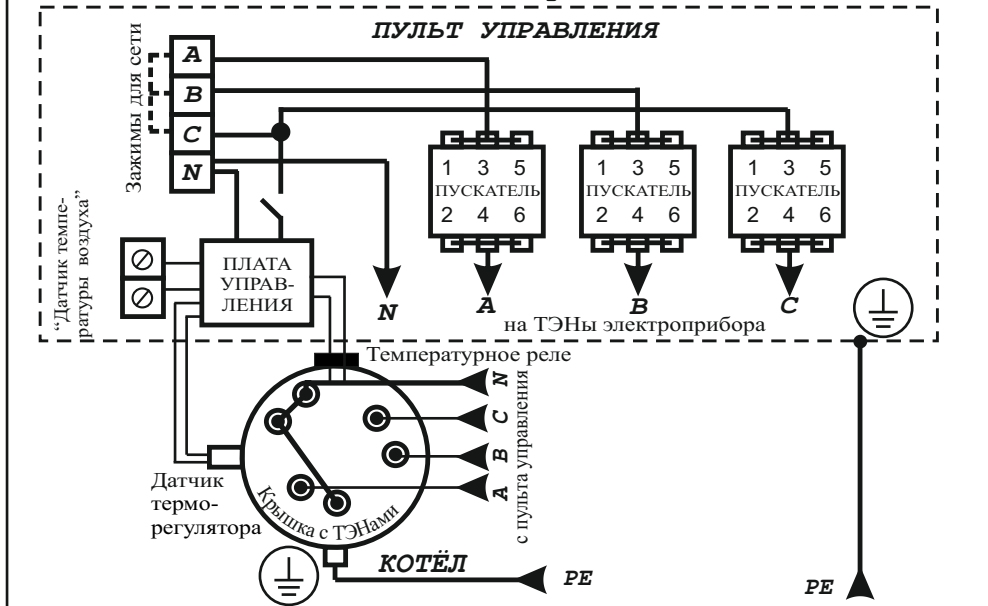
ПУЛЬТ УПРАВЛЕНИЯ

Зажимы для сети
A
B
C
N

1 3 5
ПУСКАТЕЛЬ
2 4 6

1 3 5
ПУСКАТЕЛЬ
2 4 6

1 3 5
ПУСКАТЕЛЬ
2 4 6

"Датчик температуры воздуха"

ПЛАТА УПРАВЛЕНИЯ

N
A
B
C
на ТЭНы электроприбора

Температурное реле

N
C
B
A
с пульта управления

Датчик терморегулятора

Крышка с ТЭНами

КОТЁЛ
PE
PE